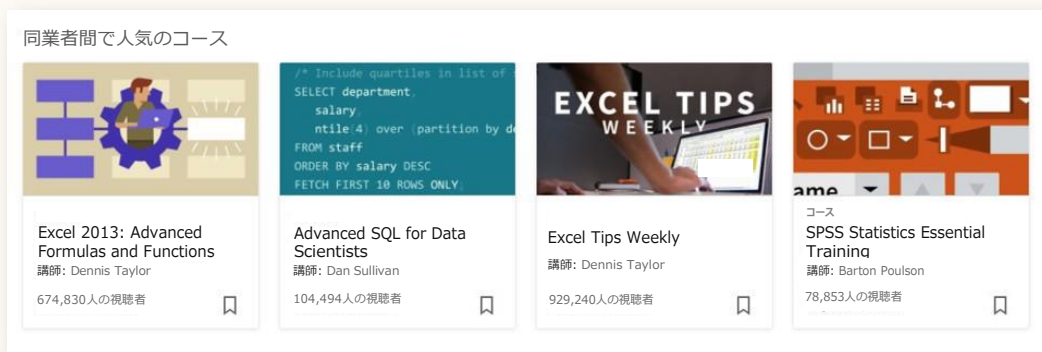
同業者間で人気のコース

/* Include quartiles in list of
SELECT department,
salary,
ntile(4) over (partition by de
FROM staff
ORDER BY salary DESC
FETCH FIRST 10 ROWS ONLY;

Excel 2013: Advanced Formulas and Functions
講師: Dennis Taylor
674,830人の視聴者

Advanced SQL for Data Scientists
講師: Dan Sullivan
104,494人の視聴者

EXCEL TIPS
WEEKLY

Excel Tips Weekly
講師: Dennis Taylor
929,240人の視聴者

ame

コース
SPSS Statistics Essential Training
講師: Barton Poulson
78,853人の視聴者